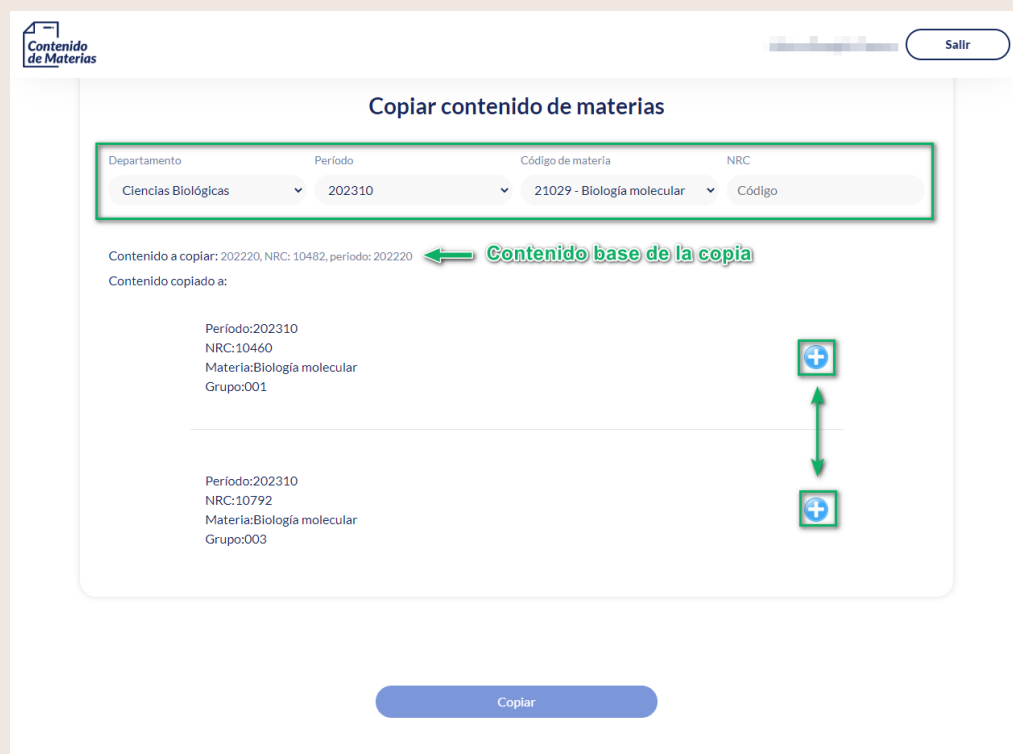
Contenido de Materias

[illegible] Salir

Copiar contenido de materias

Departamento
Ciencias Biológicas

Período
202310

Código de materia
21029 - Biología molecular

NRC
Código

Contenido a copiar: 202220, NRC: 10482, periodo: 202220

Contenido base de la copia

Contenido copiado a:

Período:202310
NRC:10460
Materia:Biología molecular
Grupo:001

Período:202310
NRC:10792
Materia:Biología molecular
Grupo:003

Copiar